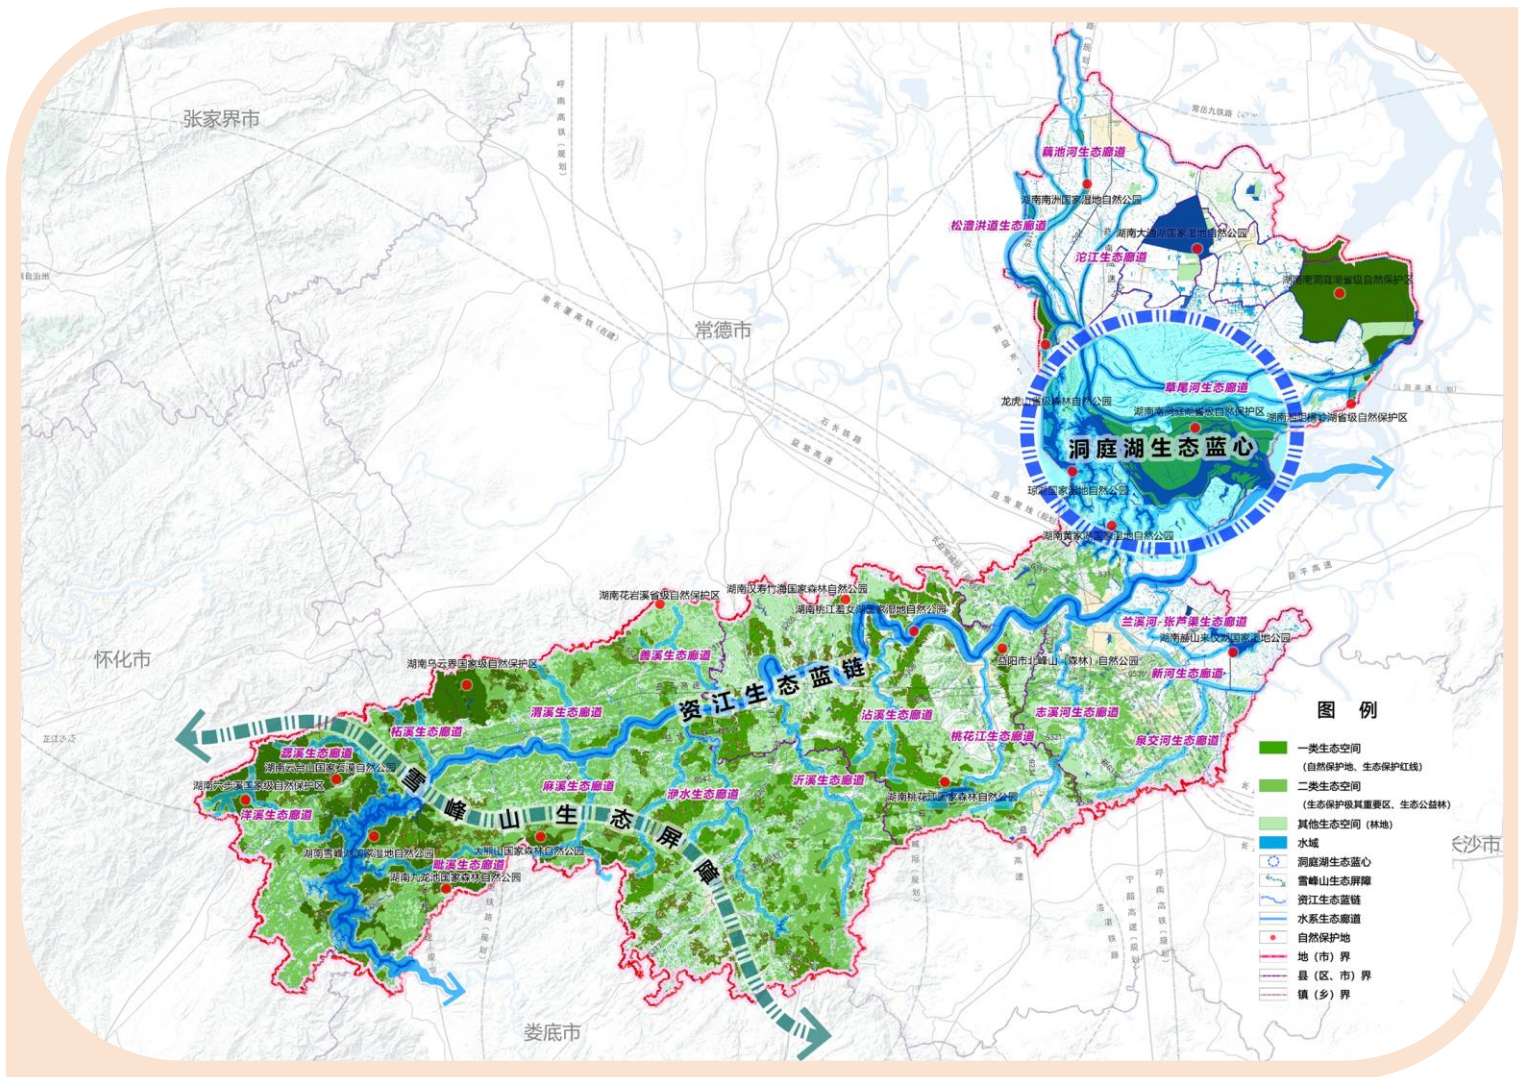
张家界市

常德市

怀化市

娄底市

长沙市

藕池河生态廊道

湖南南洲国家湿地自然公园

松澧洪道生态廊道

湖南大通湖国家湿地自然公园

沱江生态廊道

湖南南洞庭湖省级自然保护区

草尾河生态廊道

龙虎山国家森林自然公园

湖南南洞庭湖省级自然保护区

湖南横岭湖省级自然保护区

洞庭湖生态蓝心

琼湖国家湿地自然公园

湖南黄家湖国家湿地自然公园

湖南花岩溪省级自然保护区

湖南汉寿竹海国家森林自然公园

湖南桃江羞女湖国家湿地自然公园

兰溪河-张芦渠生态廊道

湖南赫山来仪湖国家湿地公园

益阳市北峰山（森林）自然公园

善溪生态廊道

湖南乌云界国家级自然保护区

资江生态蓝链

新河生态廊道

渭溪生态廊道

沾溪生态廊道

志溪河生态廊道

柘溪生态廊道

桃花江生态廊道

泉交河生态廊道

叙溪生态廊道

湖南云台山国家石漠自然公园

湖南六步溪国家级自然保护区

雪峰山生态屏障

麻溪生态廊道

沂溪生态廊道

洋溪生态廊道

净水生态廊道

湖南桃花江国家森林自然公园

湖南雪峰湖国家湿地自然公园

大熊山国家森林自然公园

敝溪生态廊道

湖南六步溪国家森林自然公园

常岳九铁路

呼南高铁（规划）

长石铁路

石长铁路

益常高速

益阳高速

宁南高铁（规划）

图 例

一类生态空间
（自然保护地、生态保护红线）

二类生态空间
（生态保护极其重要区、生态公益林）

其他生态空间（林地）

水域

洞庭湖生态蓝心

雪峰山生态屏障

资江生态蓝链

水系生态廊道

自然保护地

地（市）界

县（区、市）界

镇（乡）界